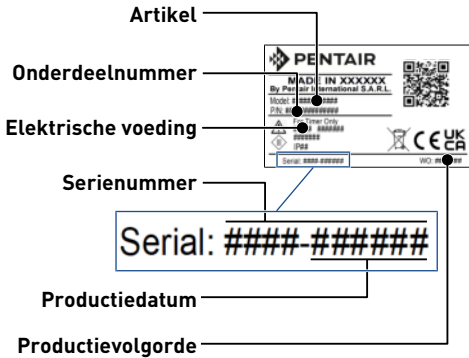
Artikel

Onderdeelnummer

Elektrische voeding

Serienummer

Productiedatum

Productievolgorde

PENTAIR

MADE IN XXXXXX
By Pentair International S.A.R.L.

Model: ######
P/N: #########

For Timer Only
#######
#######
IP##

Serial: ####-######

WO: ######

UK CA
CE

Serial: ####-######